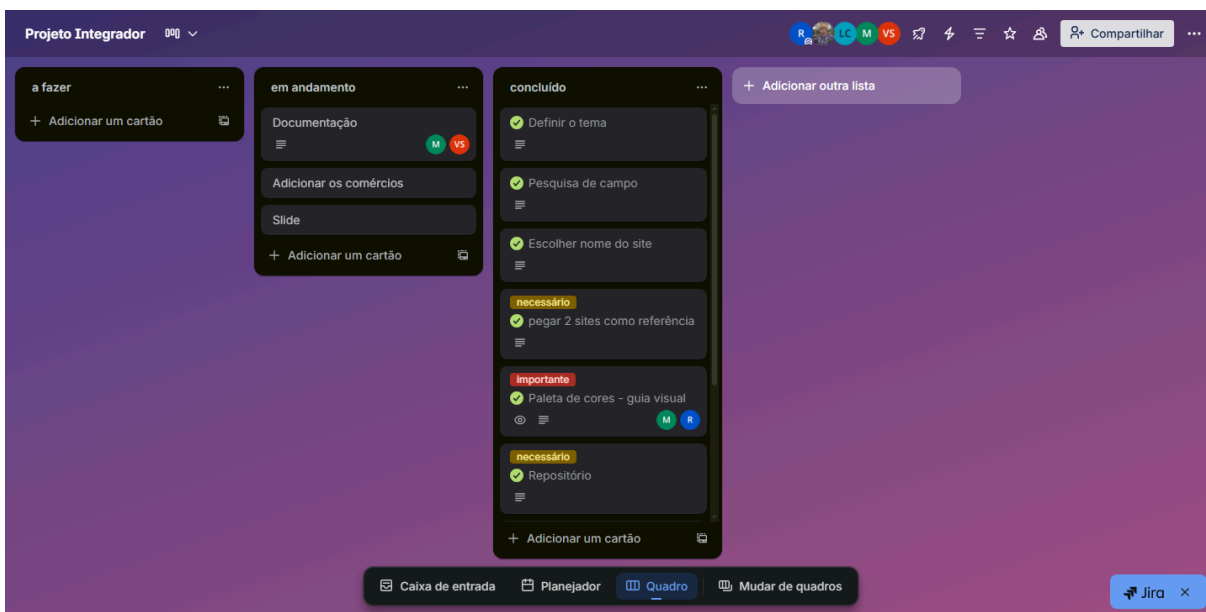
Projeto Integrador

R LC M VS Compartilhar ···

a fazer ···
+ Adicionar um cartão

em andamento ···
Documentação
M VS
Adicionar os comércios
Slide
+ Adicionar um cartão

concluído ···
Definir o tema
Pesquisa de campo
Escolher nome do site
necessário
pegar 2 sites como referência
importante
Paleta de cores - guia visual
M R
necessário
Repositório
+ Adicionar um cartão

+ Adicionar outra lista

Caixa de entrada
Planejador
Quadro
Mudar de quadros

Jira ×